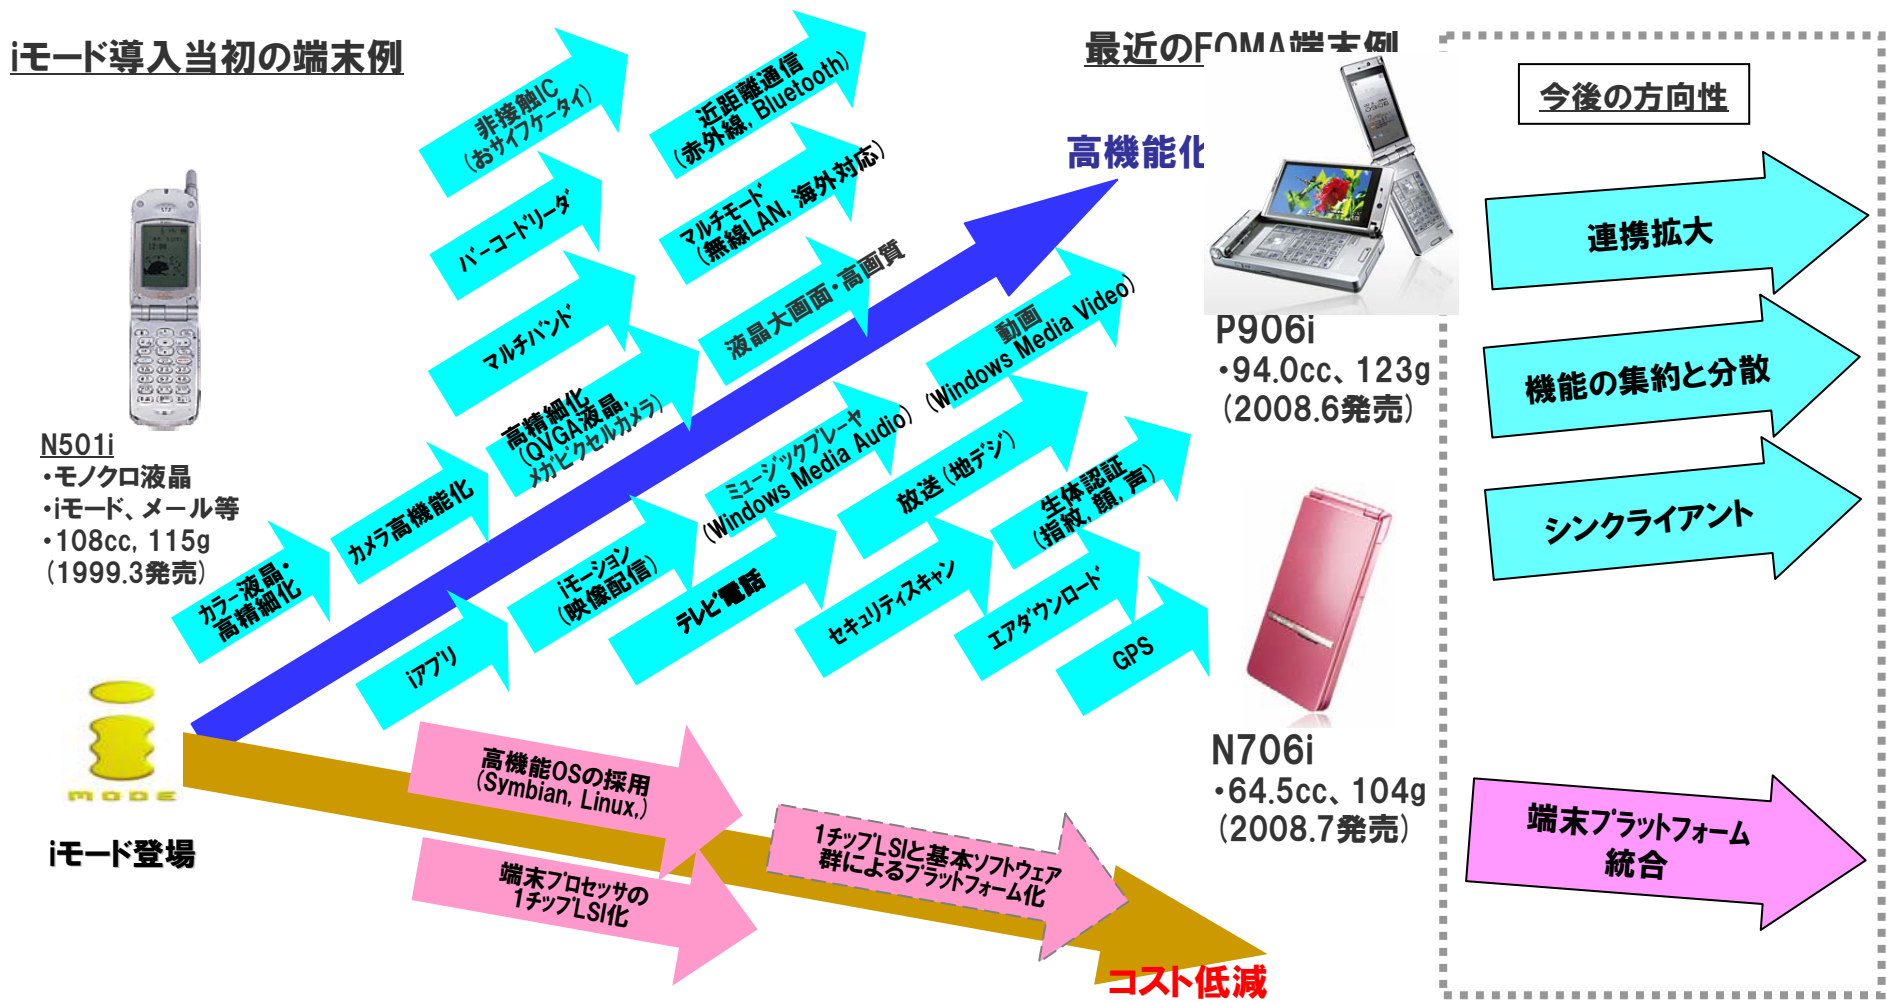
iモード導入当初の端末例

N501i
・モノクロ液晶
・iモード、メール等
・108cc, 115g
(1999.3発売)

iモード登場

カラー液晶・高精細化

カメラ高機能化

高精細化（QVGA液晶、メガピクセルカメラ）

マルチバンド

バーコードリーダ

非接触IC（おサイフケータイ）

近距離通信（赤外線, Bluetooth）

マルチモード（無線LAN, 海外対応）

液晶大画面・高画質

動画（Windows Media Video）

ミュージックプレーヤ（Windows Media Audio）

放送（地デジ）

生体認証（指紋, 顔, 声）

iアプリ

iモーション（映像配信）

テレビ電話

セキュリティスキャン

エアダウンロード

GPS

高機能化

高機能OSの採用（Symbian, Linux,）

端末プロセッサの1チップLSI化

1チップLSIと基本ソフトウェア群によるプラットフォーム化

コスト低減

最近のFOMA端末例

P906i
・94.0cc、123g
(2008.6発売)

N706i
・64.5cc、104g
(2008.7発売)

今後の方向性

連携拡大

機能の集約と分散

シンクライアント

端末プラットフォーム統合